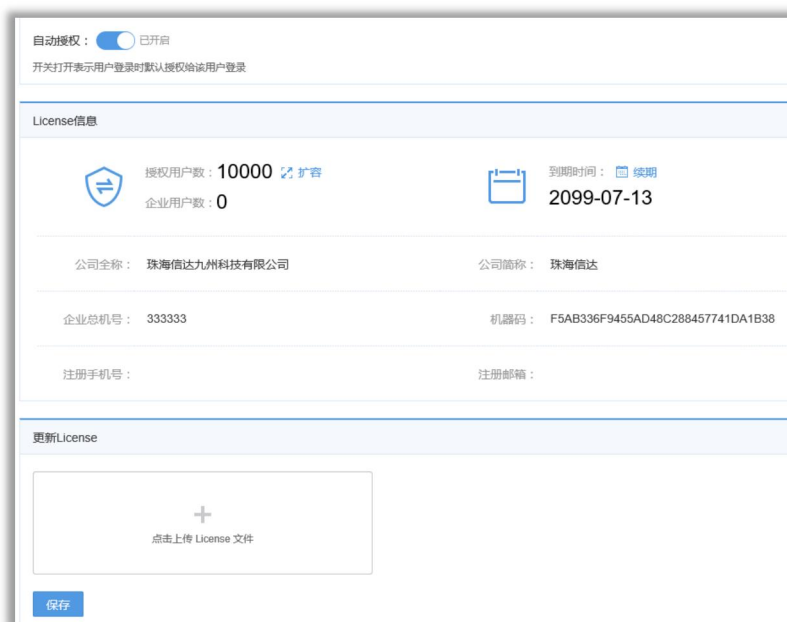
自动授权： 已开启

开关打开表示用户登录时默认授权给该用户登录

License信息

授权用户数：10000 扩容

企业用户数：0

到期时间： 续期

2099-07-13

公司全称： 珠海信达九州科技有限公司

公司简称： 珠海信达

企业总机号： 333333

机器码： F5AB336F9455AD48C288457741DA1B38

注册手机号：

注册邮箱：

更新License

+

点击上传 License 文件

保存